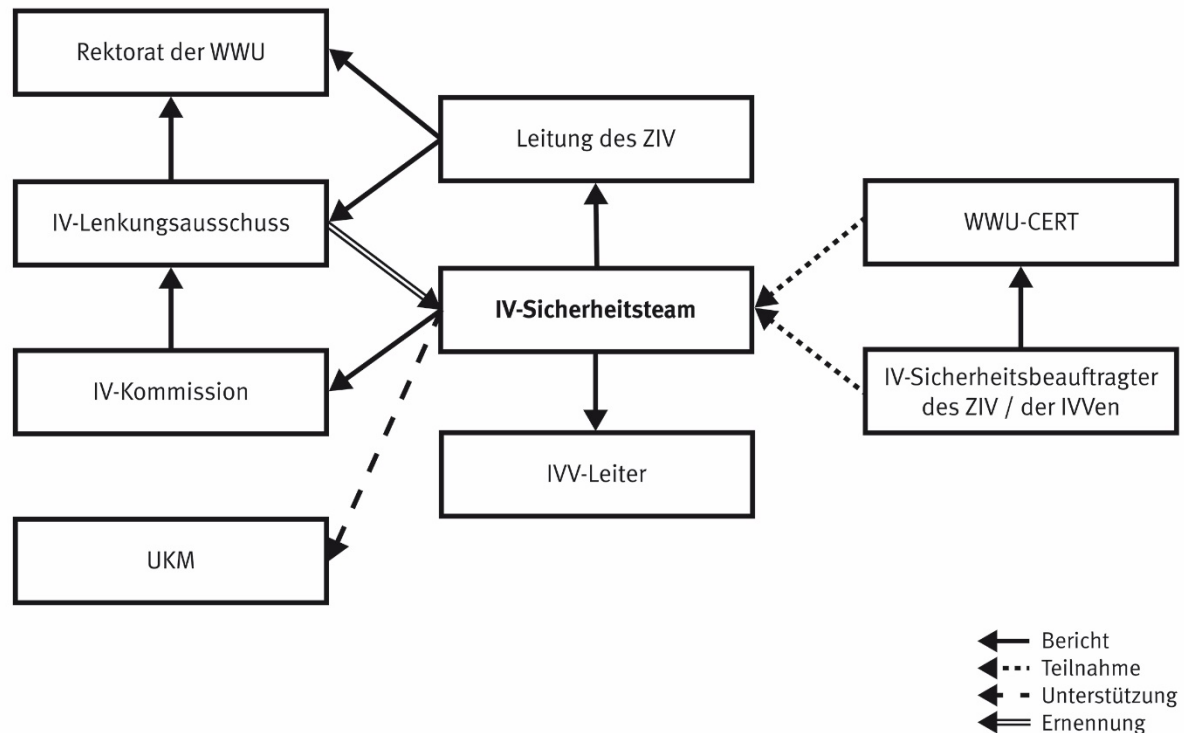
Rektorat der WWU

Leitung des ZIV

IV-Lenkungsausschuss

WWU-CERT

IV-Sicherheitsteam

IV-Kommission

IV-Sicherheitsbeauftragter des ZIV / der IVVen

IVV-Leiter

UKM

Bericht
Teilnahme
Unterstützung
Ernennung